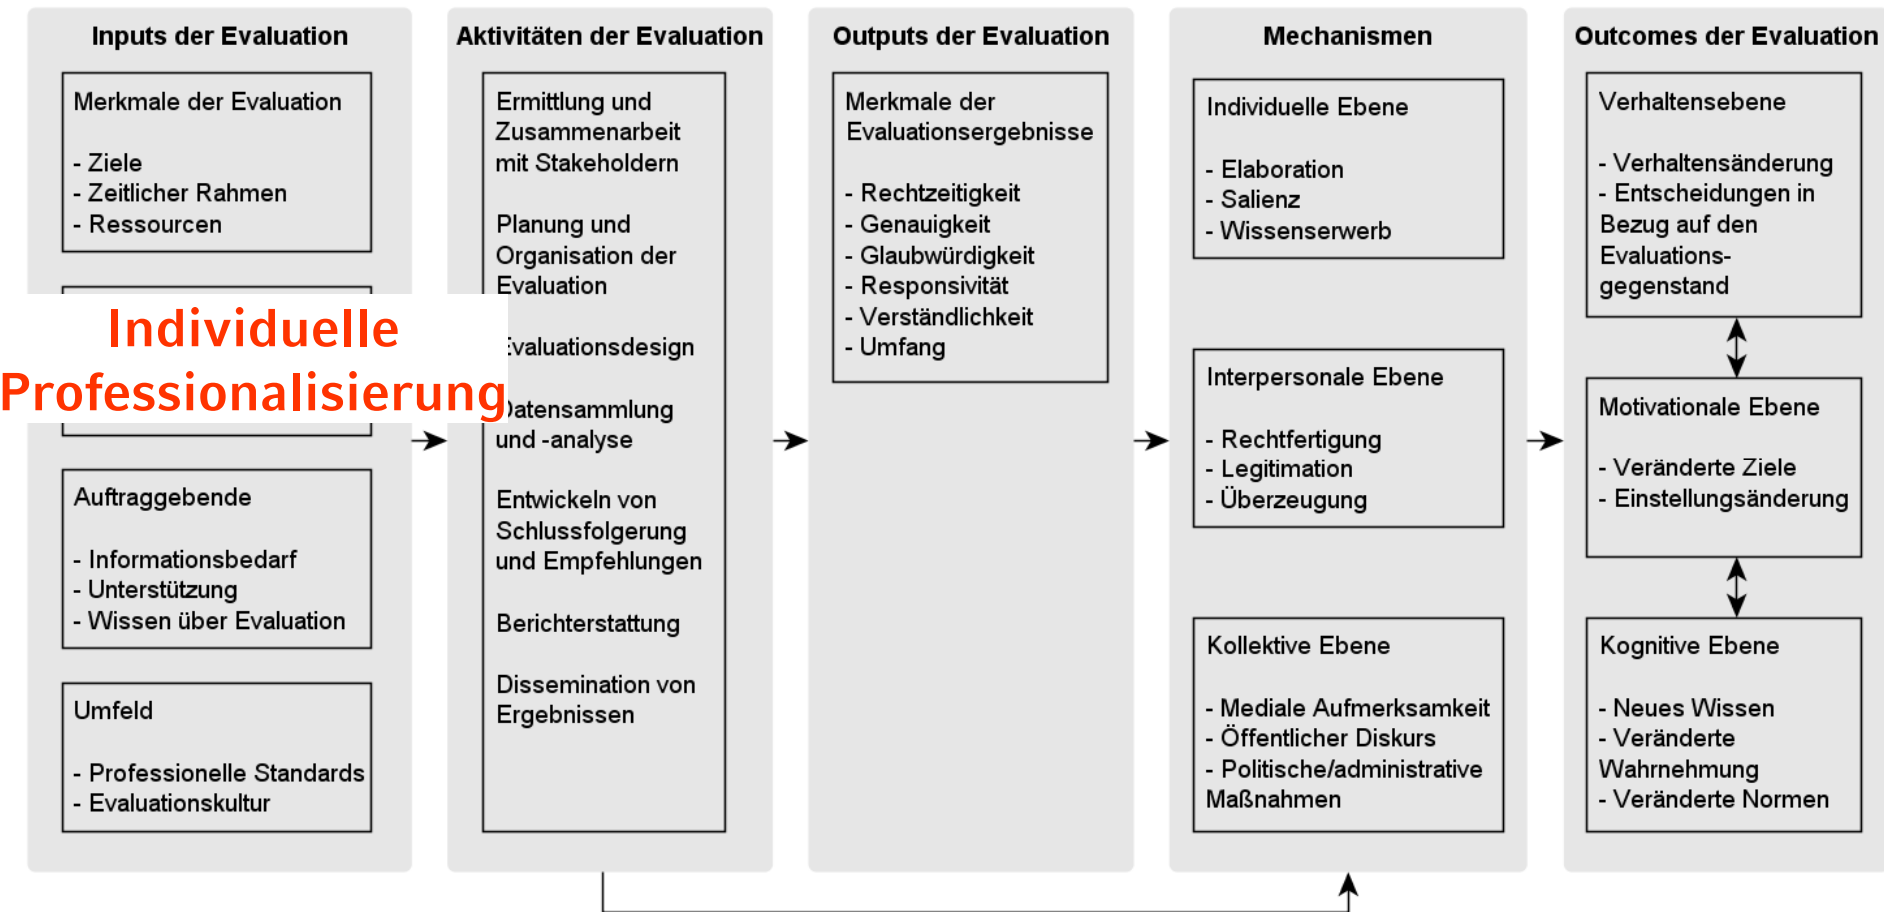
Inputs der Evaluation

Merkmale der Evaluation

- Ziele
- Zeitlicher Rahmen
- Ressourcen

Individuelle Professionalisierung

Auftraggebende

- Informationsbedarf
- Unterstützung
- Wissen über Evaluation

Umfeld

- Professionelle Standards
- Evaluationskultur

Aktivitäten der Evaluation

Ermittlung und Zusammenarbeit mit Stakeholdern

Planung und Organisation der Evaluation

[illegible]valuationsdesign

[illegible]atensammlung und -analyse

Entwickeln von Schlussfolgerung und Empfehlungen

Berichterstattung

Dissemination von Ergebnissen

Outputs der Evaluation

Merkmale der Evaluationsergebnisse

- Rechtzeitigkeit
- Genauigkeit
- Glaubwürdigkeit
- Responsivität
- Verständlichkeit
- Umfang

Mechanismen

Individuelle Ebene

- Elaboration
- Salienz
- Wissenserwerb

Interpersonale Ebene

- Rechtfertigung
- Legitimation
- Überzeugung

Kollektive Ebene

- Mediale Aufmerksamkeit
- Öffentlicher Diskurs
- Politische/administrative Maßnahmen

Outcomes der Evaluation

Verhaltensebene

- Verhaltensänderung
- Entscheidungen in Bezug auf den Evaluationsgegenstand

Motivationale Ebene

- Veränderte Ziele
- Einstellungsänderung

Kognitive Ebene

- Neues Wissen
- Veränderte Wahrnehmung
- Veränderte Normen